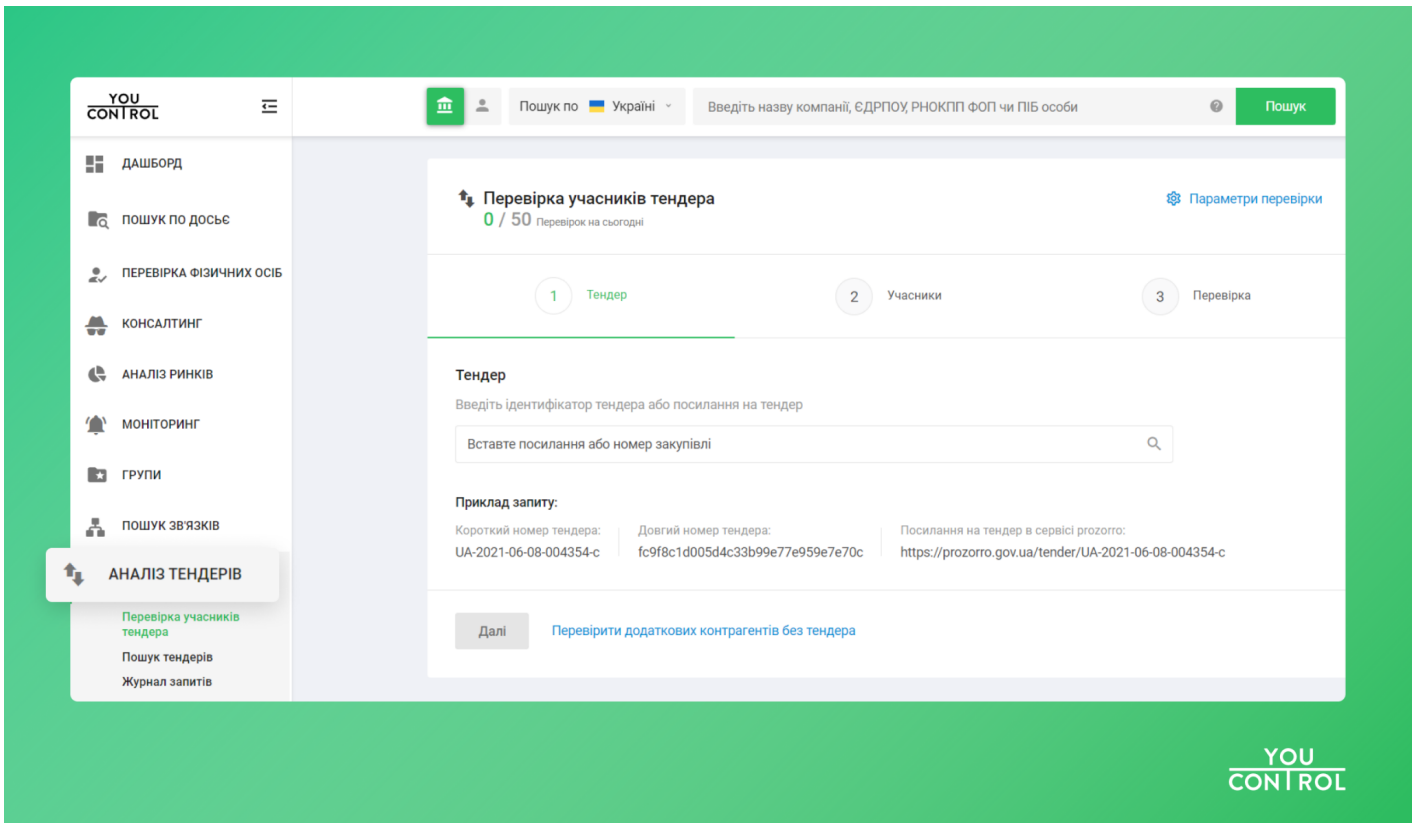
YOU CONTROL

Пошук по Україні

Введіть назву компанії, ЄДРПОУ, РНОКПП ФОП чи ПІБ особи

Пошук

ДАШБОРД

ПОШУК ПО ДОСЬЄ

ПЕРЕВІРКА ФІЗИЧНИХ ОСІБ

КОНСАЛТИНГ

АНАЛІЗ РИНКІВ

МОНІТОРИНГ

ГРУПИ

ПОШУК ЗВ'ЯЗКІВ

АНАЛІЗ ТЕНДЕРІВ

Перевірка учасників тендера

Пошук тендерів

Журнал запитів

Перевірка учасників тендера

0 / 50 Перевірок на сьогодні

Параметри перевірки

1 Тендер

2 Учасники

3 Перевірка

Тендер

Введіть ідентифікатор тендера або посилання на тендер

Вставте посилання або номер закупівлі

Приклад запиту:

Короткий номер тендера:
UA-2021-06-08-004354-c

Довгий номер тендера:
fc9f8c1d005d4c33b99e77e959e7e70c

Посилання на тендер в сервісі prozorro:
https://prozorro.gov.ua/tender/UA-2021-06-08-004354-c

Далі

Перевірити додаткових контрагентів без тендера

YOU CONTROL